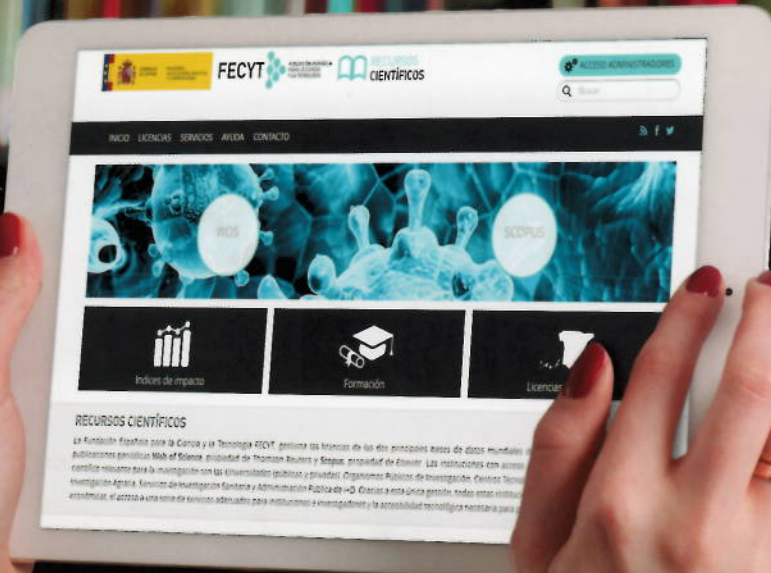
FECYT

RECURSOS CIENTÍFICOS

ACCESO ADMINISTRADORES

Buscar

INICIO LICENCIAS SERVICIOS AYUDA CONTACTO

WOS

SCOPUS

Índices de impacto

Formación

Licencias

RECURSOS CIENTÍFICOS

La Fundación Española para la Ciencia y la Tecnología FECYT, gestiona las licencias de las dos principales bases de datos mundiales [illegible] publicaciones periódicas Web of Science, propiedad de Thomson Reuters y Scopus, propiedad de Elsevier. Las instituciones con acceso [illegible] científica relevante para la investigación son las Universidades (públicas y privadas), Organismos Públicos de Investigación, Centros Tecno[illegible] Investigación Agraria, Servicios de Investigación Sanitaria y Administración Pública de I+D. Gracias a esta única gestión, todas estas institu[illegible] económicas, el acceso a una serie de servicios adecuados para instituciones e investigadores y la accesibilidad tecnológica necesaria para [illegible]